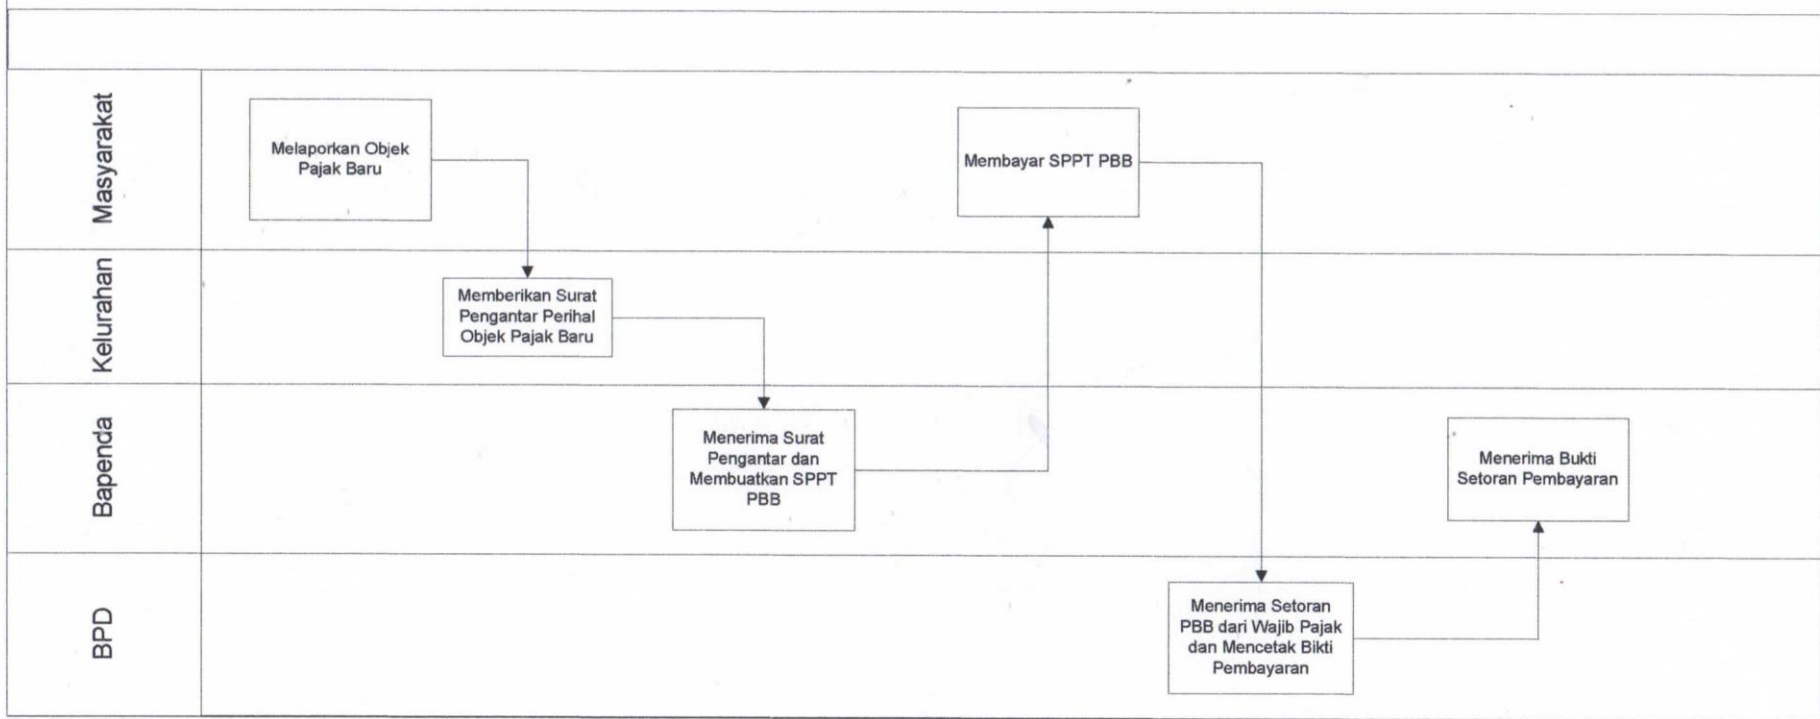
Masyarakat

Melaporkan Objek Pajak Baru

Membayar SPPT PBB

Kelurahan

Memberikan Surat Pengantar Perihal Objek Pajak Baru

Bapenda

Menerima Surat Pengantar dan Membuatkan SPPT PBB

Menerima Bukti Setoran Pembayaran

BPD

Menerima Setoran PBB dari Wajib Pajak dan Mencetak Bikti Pembayaran